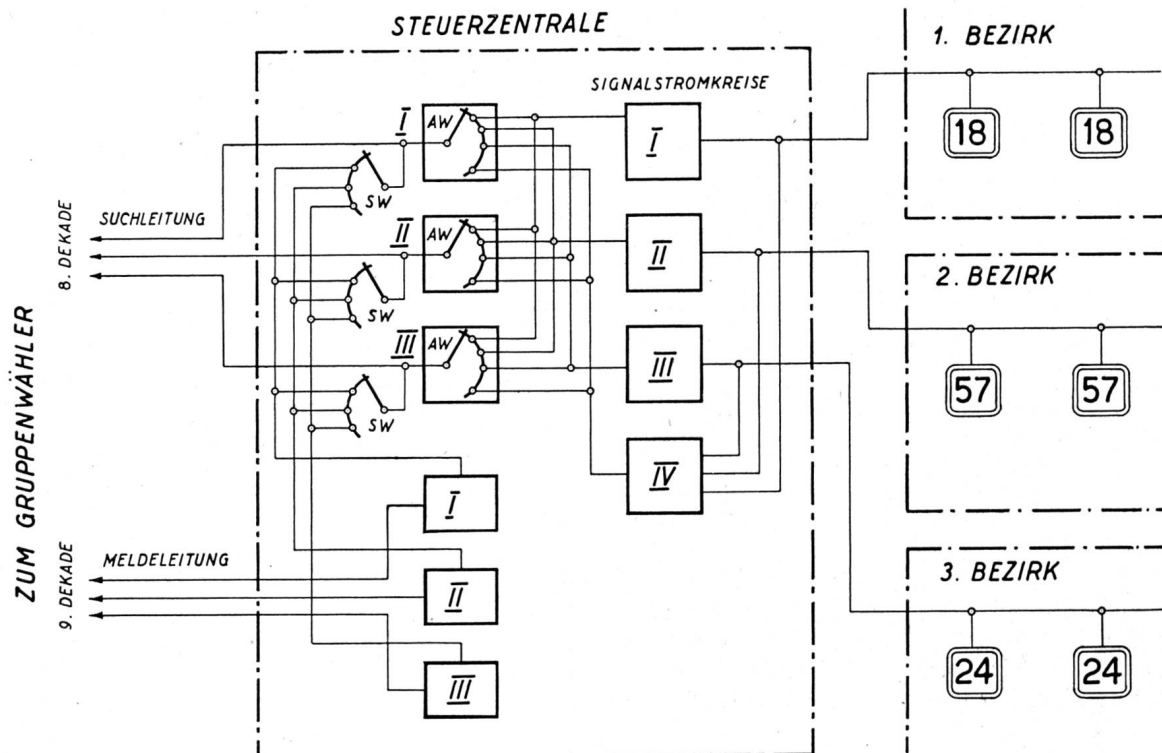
STEUERZENTRALE

1. BEZIRK

SIGNALSTROMKREISE

ZUM GRUPPENWÄHLER

8. DEKADE

SUCHLEITUNG

I AW
SW

II AW
SW

III AW
SW

I

II

III

IV

18 18

2. BEZIRK

57 57

I

II

III

9. DEKADE

MELDELEITUNG

3. BEZIRK

24 24